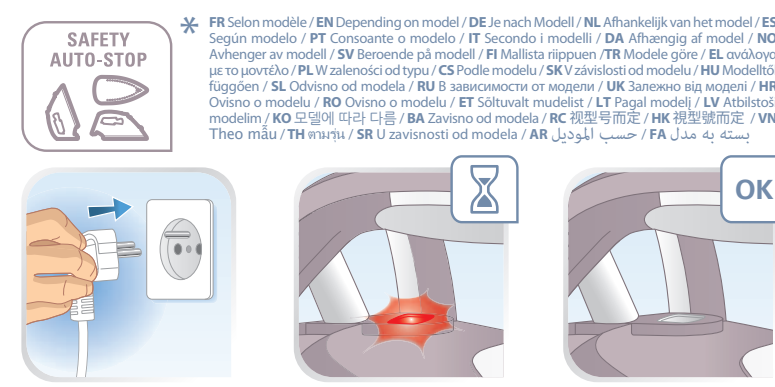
SAFETY AUTO-STOP

* FR Selon modèle / EN Depending on model / DE Je nach Modell / NL Afhankelijk van het model / ES Según modelo / PT Consoante o modelo / IT Secondo i modelli / DA Afhængig af model / NO Avhenger av modell / SV Beroende på modell / FI Mallista riippuen / TR Modele göre / EL ανάλογα με το μοντέλο / PL W zalenośći od typu / CS Podle modelu / SK V závislosti od modelu / HU Modelltől függően / SL Odvisno od modela / RU В зависимости от модели / UK Залежно від моделі / HR Ovisno o modelu / RO Ovisno o modelu / ET Sõltuvalt mudelist / LT Pagal modelį / LV Atbilstoši modelim / KO 모델에 따라 다름 / BA Zavisno od modela / RC 视型号而定 / HK 視型號而定 / VN Theo mẫu / TH ตามรุ่น / SR U zavisnosti od modela / AR حسب الموديل / FA بسته به مدل

OK